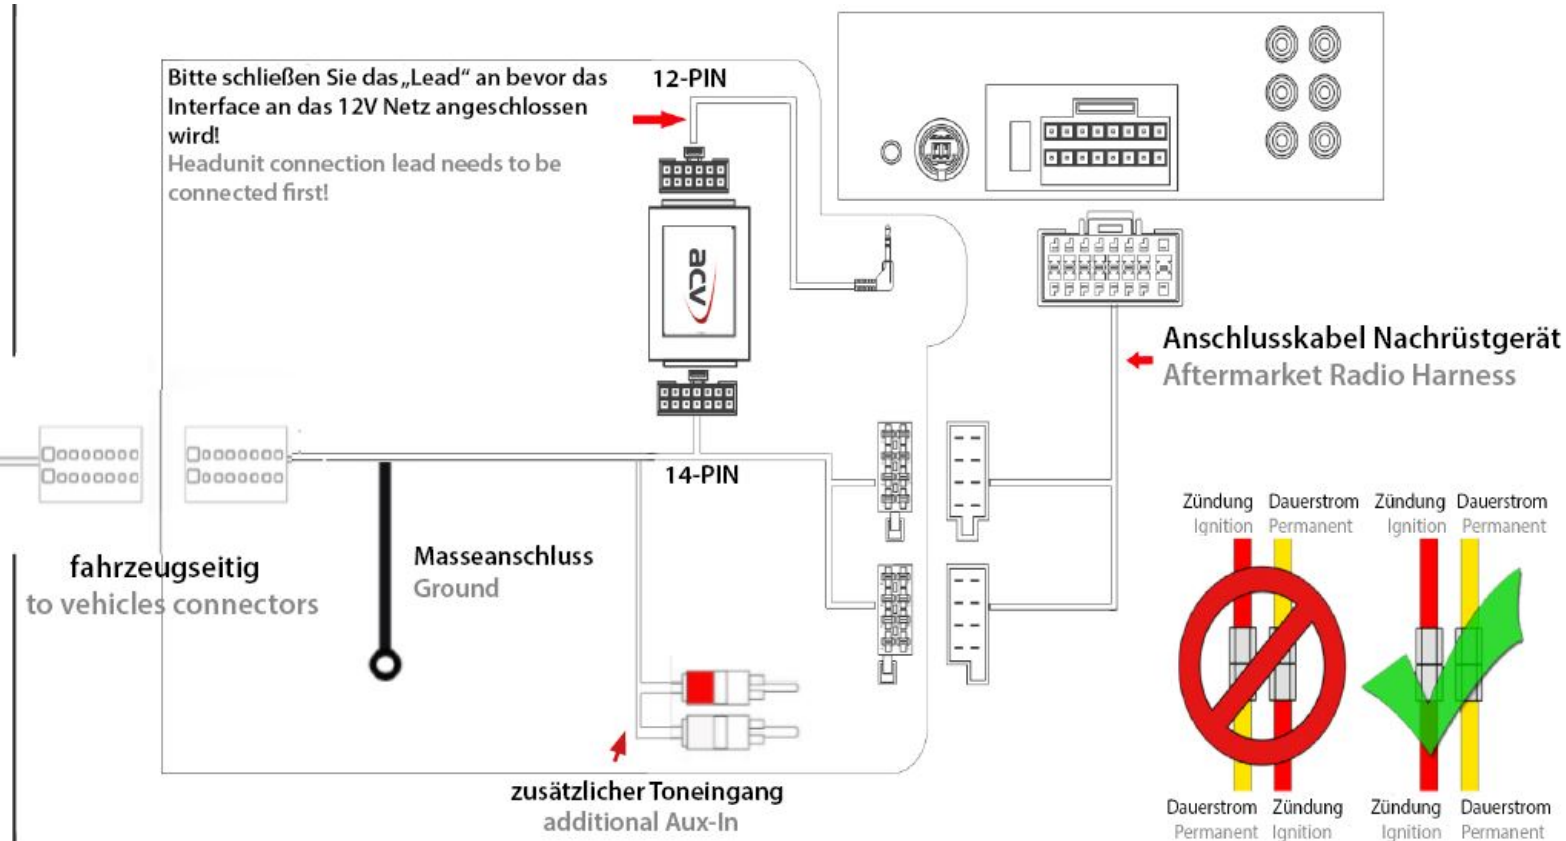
Bitte schließen Sie das „Lead“ an bevor das Interface an das 12V Netz angeschlossen wird!
Headunit connection lead needs to be connected first!

12-PIN

acv

14-PIN

Anschlusskabel Nachrüstgerät
Aftermarket Radio Harness

fahrzeugseitig
to vehicles connectors

Masseanschluss
Ground

zusätzlicher Toneingang
additional Aux-In

Zündung
Ignition

Dauerstrom
Permanent

Zündung
Ignition

Dauerstrom
Permanent

Dauerstrom
Permanent

Zündung
Ignition

Zündung
Ignition

Dauerstrom
Permanent